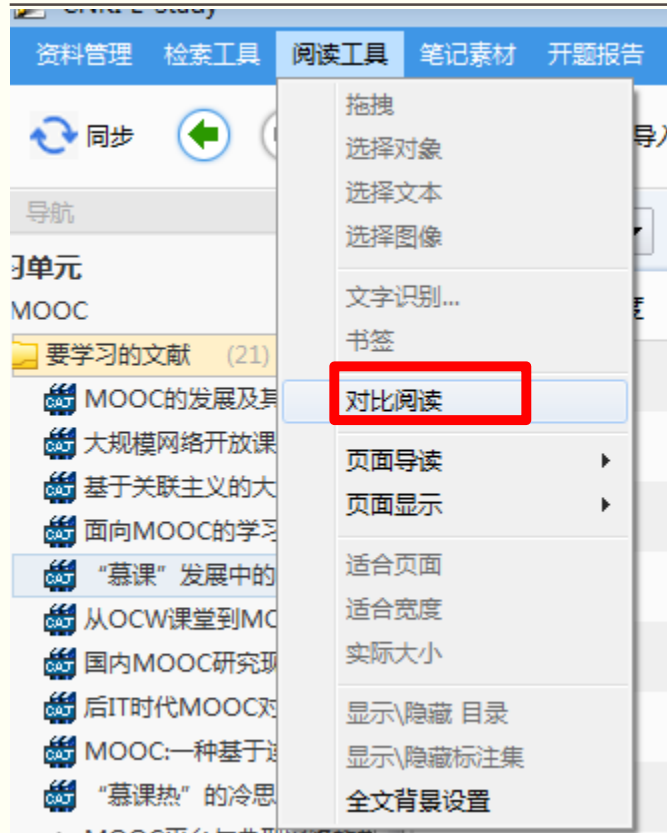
CNKI E-Study

资料管理 检索工具 阅读工具 笔记素材 开题报告

同步

导入

导航

习单元

MOOC

要学习的文献 (21)

MOOC的发展及其

大规模网络开放课

基于关联主义的大

面向MOOC的学习

“慕课”发展中的

从OCW课堂到MC

国内MOOC研究现

后IT时代MOOC对

MOOC:一种基于连

“慕课热”的冷思

拖拽
选择对象
选择文本
选择图像
文字识别...
书签
对比阅读
页面导读
页面显示
适合页面
适合宽度
实际大小
显示\隐藏 目录
显示\隐藏标注集
全文背景设置